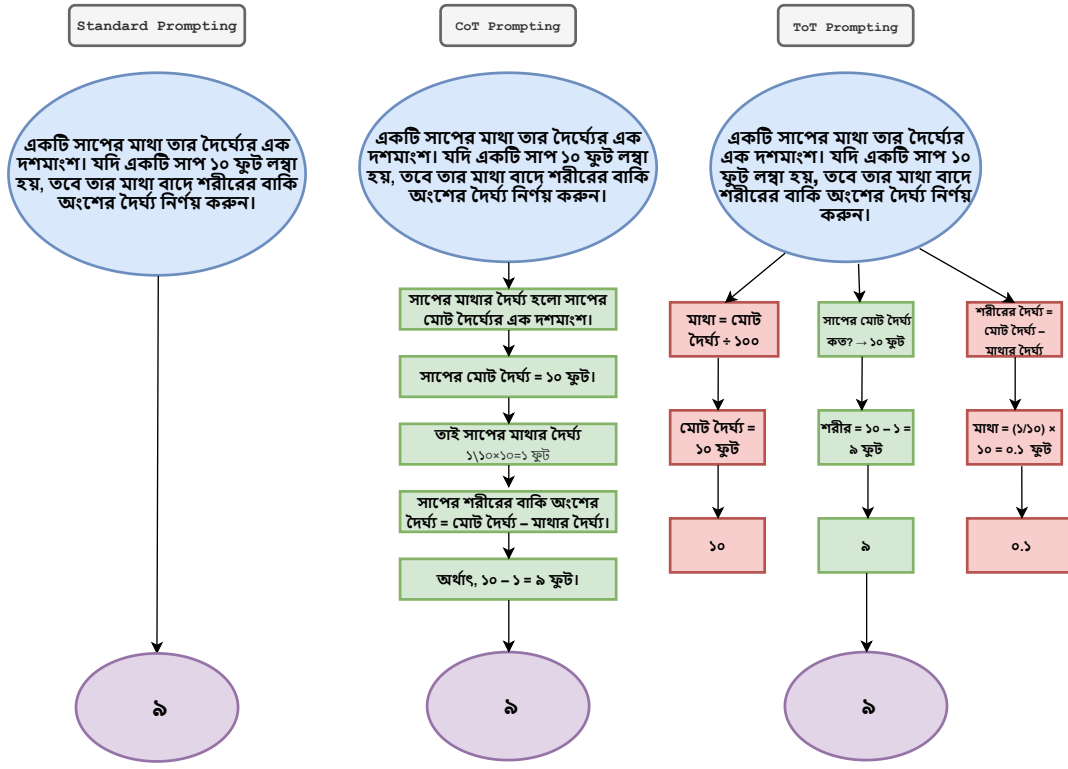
Standard Prompting

একটি সাপের মাথা তার দৈর্ঘ্যের এক দশমাংশ। যদি একটি সাপ ১০ ফুট লম্বা হয়, তবে তার মাথা বাদে শরীরের বাকি অংশের দৈর্ঘ্য নির্ণয় করুন।

৯

CoT Prompting

একটি সাপের মাথা তার দৈর্ঘ্যের এক দশমাংশ। যদি একটি সাপ ১০ ফুট লম্বা হয়, তবে তার মাথা বাদে শরীরের বাকি অংশের দৈর্ঘ্য নির্ণয় করুন।

সাপের মাথার দৈর্ঘ্য হলো সাপের মোট দৈর্ঘ্যের এক দশমাংশ।

সাপের মোট দৈর্ঘ্য = ১০ ফুট।

তাই সাপের মাথার দৈর্ঘ্য ১\১০×১০=১ ফুট

সাপের শরীরের বাকি অংশের দৈর্ঘ্য = মোট দৈর্ঘ্য – মাথার দৈর্ঘ্য।

অর্থাৎ, ১০ – ১ = ৯ ফুট।

৯

ToT Prompting

একটি সাপের মাথা তার দৈর্ঘ্যের এক দশমাংশ। যদি একটি সাপ ১০ ফুট লম্বা হয়, তবে তার মাথা বাদে শরীরের বাকি অংশের দৈর্ঘ্য নির্ণয় করুন।

মাথা = মোট দৈর্ঘ্য ÷ ১০০

মোট দৈর্ঘ্য = ১০ ফুট

১০

সাপের মোট দৈর্ঘ্য কত? → ১০ ফুট

শরীর = ১০ – ১ = ৯ ফুট

৯

শরীরের দৈর্ঘ্য = মোট দৈর্ঘ্য – মাথার দৈর্ঘ্য

মাথা = (১/১০) × ১০ = ০.১ ফুট

০.১

৯